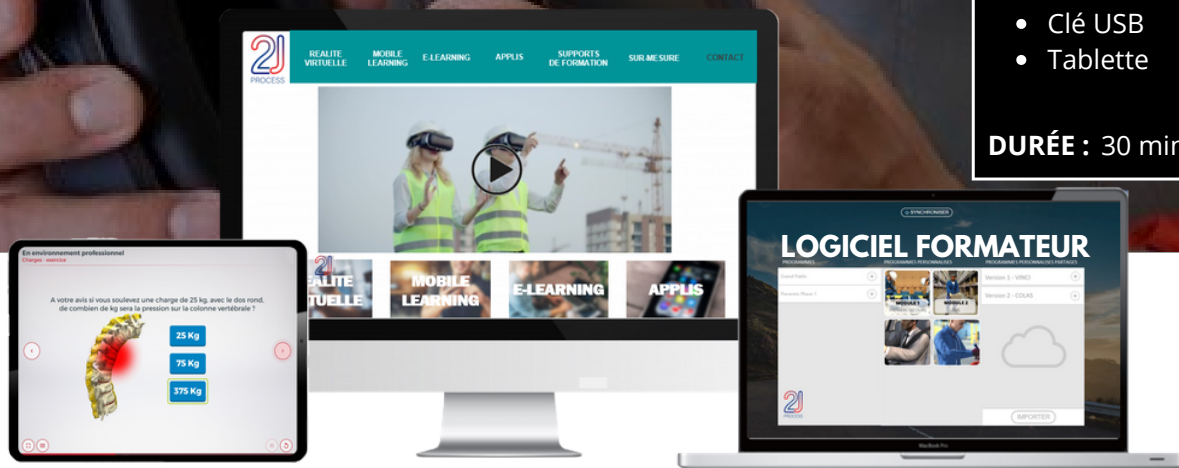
Clé USB
Tablette

DURÉE : 30 min

2J PROCESS

REALITE VIRTUELLE
MOBILE LEARNING
E-LEARNING
APPLIS
SUPPORTS DE FORMATION
SUR-MESURE
CONTACT

ALITE TUELLE
MOBILE LEARNING
E-LEARNING
APPLIS

En environnement professionnel
Charges - exercice

A votre avis si vous soulevez une charge de 25 kg, avec le dos rond, de combien de kg sera la pression sur la colonne vertébrale ?

25 Kg
75 Kg
375 Kg

SYNCHRONISER
LOGICIEL FORMATEUR
PROGRAMMES
PROGRAMMES PERSONNALISES
PROGRAMMES PERSONNALISES PARTAGES
Grand Public
Parcours Phase 1
Version 1 - VINCI
Version 2 - COLAS
IMPORTER
2J PROCESS
MacBook Pro